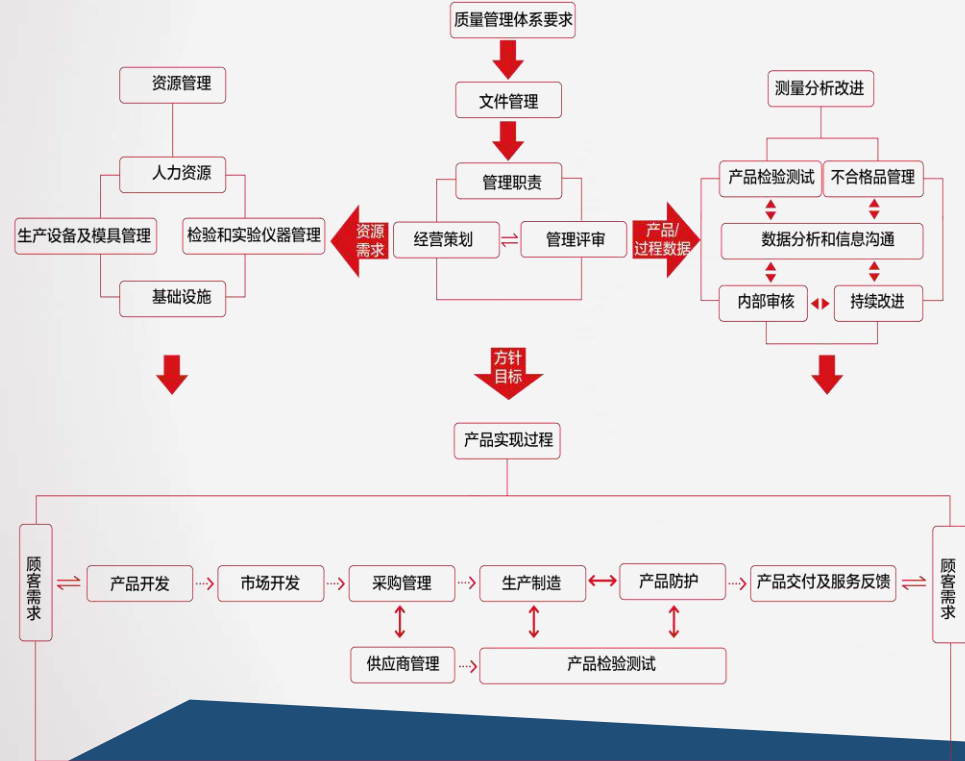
质量管理体系要求

文件管理

管理职责

经营策划

管理评审

资源管理

人力资源

生产设备及模具管理

检验和实验仪器管理

基础设施

资源需求

产品/过程数据

测量分析改进

产品检验测试

不合格品管理

数据分析和信息沟通

内部审核

持续改进

方针目标

产品实现过程

顾客需求

产品开发

市场开发

采购管理

生产制造

产品防护

产品交付及服务反馈

顾客需求

供应商管理

产品检验测试